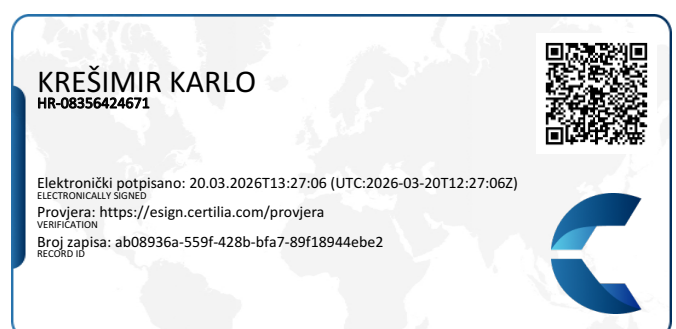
KREŠIMIR KARLO
HR-08356424671

Elektronički potpisano: 20.03.2026T13:27:06 (UTC:2026-03-20T12:27:06Z)
ELECTRONICALLY SIGNED
Provjera: https://esign.certilia.com/provjera
VERIFICATION
Broj zapisa: ab08936a-559f-428b-bfa7-89f18944ebe2
RECORD ID